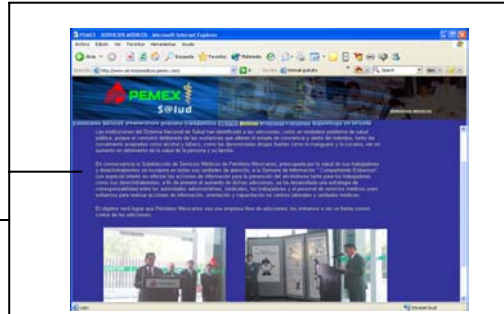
PEMEX - SERVICIOS MEDICOS - Microsoft Internet Explorer

PEMEX

Salud

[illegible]

Las instituciones del Sistema Nacional de Salud han identificado a las adicciones, como un verdadero problema de salud pública, porque el consumo deliberado de las sustancias que alteran el estado de conciencia y ánimo del individuo, tanto las socialmente aceptadas como alcohol y tabaco, como las denominadas drogas ilegales como la marihuana y la cocaína, van en aumento en detrimento de la salud de la persona y su familia.

En consecuencia la Subdirección de Servicios Médicos de Petróleos Mexicanos, preocupada por la salud de sus trabajadores y derechohabientes se incorpora en todas sus unidades de atención, a la Semana de Información "Compartiendo Esfuerzos", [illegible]

El objetivo será lograr que Petróleos Mexicanos sea una empresa libre de adicciones, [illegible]